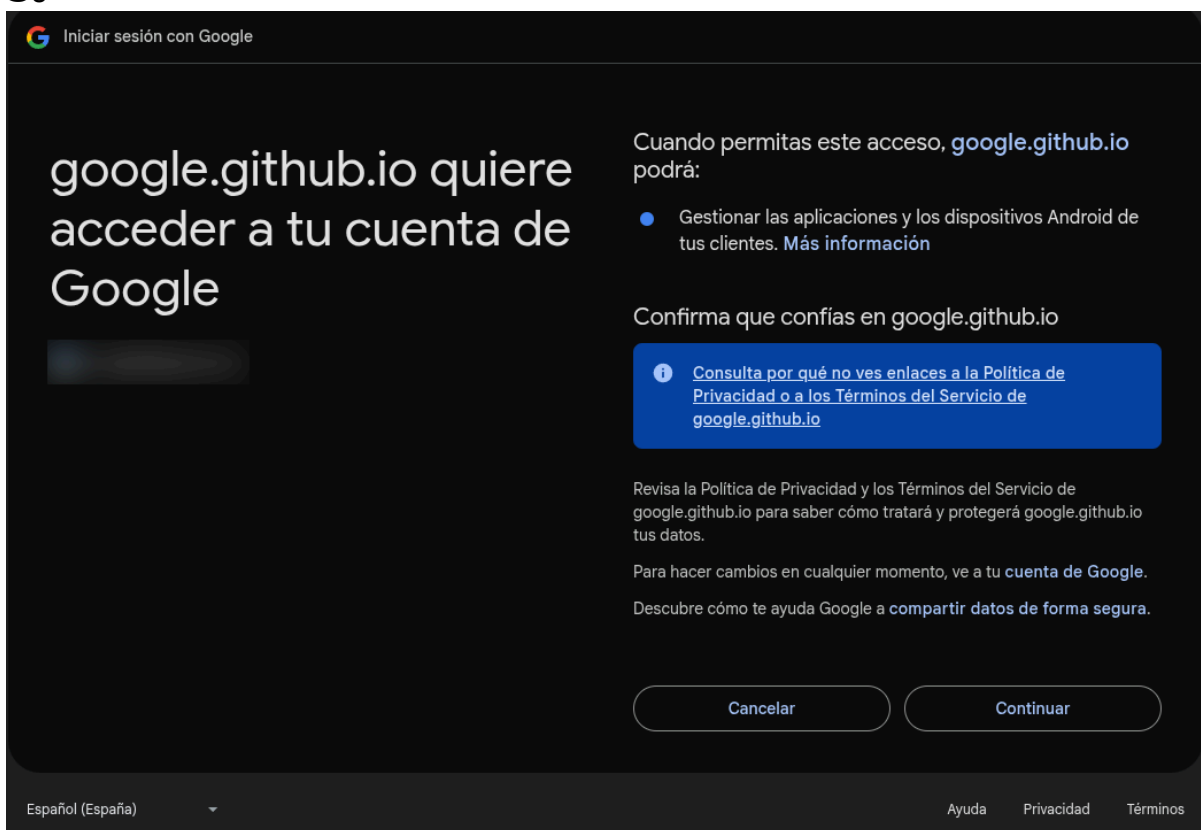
Iniciar sesión con Google

google.github.io quiere acceder a tu cuenta de Google

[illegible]

Cuando permitas este acceso, google.github.io podrá:

Gestionar las aplicaciones y los dispositivos Android de tus clientes. Más información

Confirma que confías en google.github.io

Consulta por qué no ves enlaces a la Política de Privacidad o a los Términos del Servicio de google.github.io

Revisa la Política de Privacidad y los Términos del Servicio de google.github.io para saber cómo tratará y protegerá google.github.io tus datos.

Para hacer cambios en cualquier momento, ve a tu cuenta de Google.

Descubre cómo te ayuda Google a compartir datos de forma segura.

Cancelar

Continuar

Español (España)

Ayuda Privacidad Términos